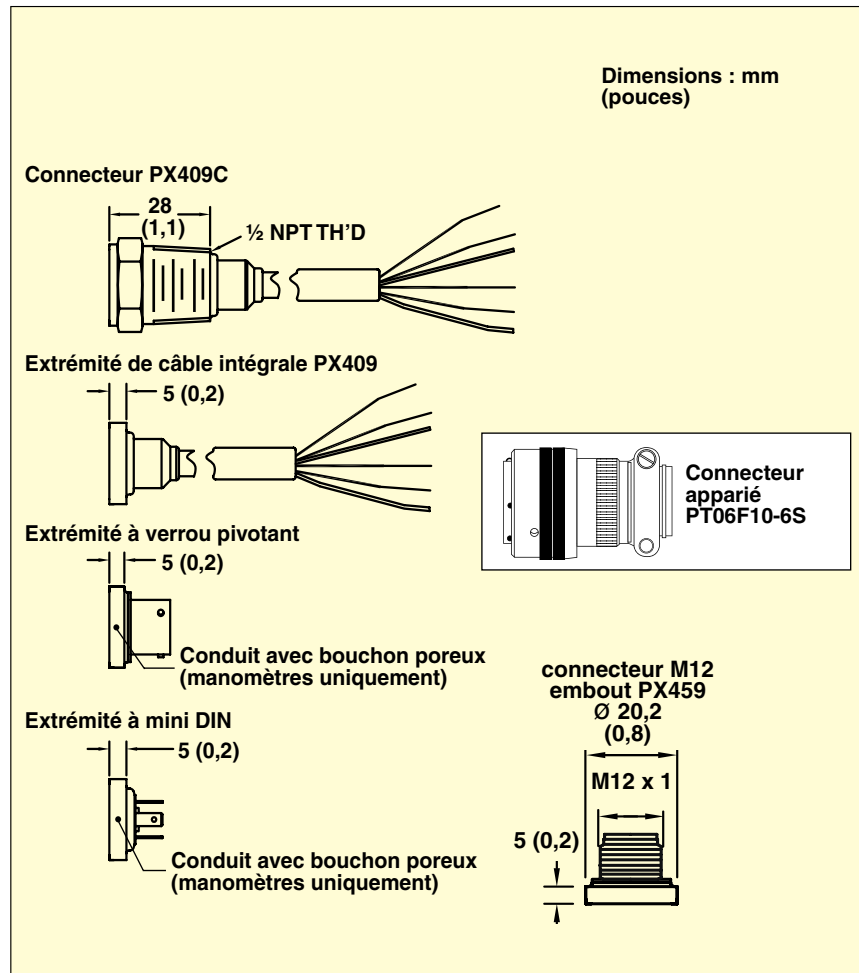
Dimensions : mm (pouces)

Connecteur PX409C

28 (1,1)

½ NPT TH'D

Extrémité de câble intégrale PX409

5 (0,2)

Connecteur apparié PT06F10-6S

Extrémité à verrou pivotant

5 (0,2)

Conduit avec bouchon poreux (manomètres uniquement)

connecteur M12 embout PX459 Ø 20,2 (0,8)

Extrémité à mini DIN

5 (0,2)

M12 x 1

5 (0,2)

Conduit avec bouchon poreux (manomètres uniquement)